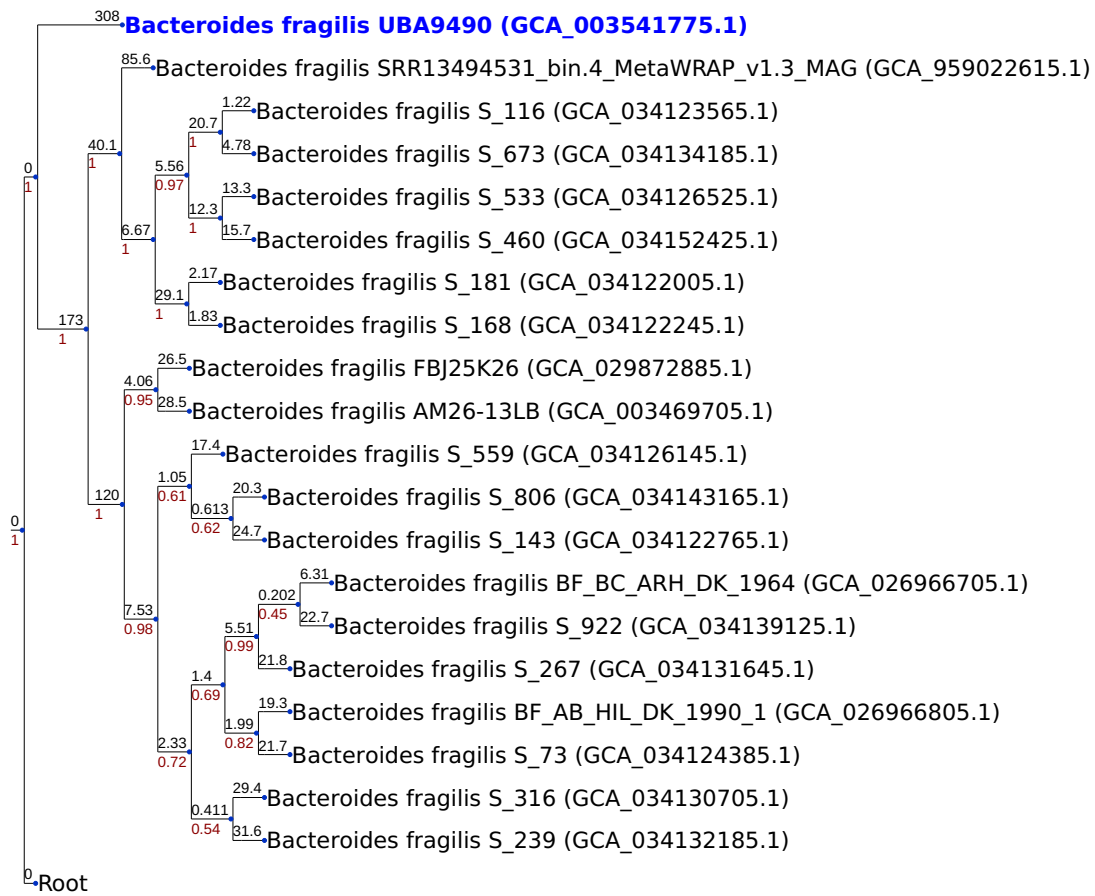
308 Bacteroides fragilis UBA9490 (GCA_003541775.1)
85.6 Bacteroides fragilis SRR13494531_bin.4_MetaWRAP_v1.3_MAG (GCA_959022615.1)
1.22 Bacteroides fragilis S_116 (GCA_034123565.1)
20.7
1
4.78 Bacteroides fragilis S_673 (GCA_034134185.1)
40.1
1
5.56
0.97
13.3 Bacteroides fragilis S_533 (GCA_034126525.1)
12.3
1
15.7 Bacteroides fragilis S_460 (GCA_034152425.1)
0
1
6.67
1
2.17 Bacteroides fragilis S_181 (GCA_034122005.1)
29.1
1
1.83 Bacteroides fragilis S_168 (GCA_034122245.1)
173
1
26.5 Bacteroides fragilis FBJ25K26 (GCA_029872885.1)
4.06
0.95
28.5 Bacteroides fragilis AM26-13LB (GCA_003469705.1)
17.4 Bacteroides fragilis S_559 (GCA_034126145.1)
1.05
0.61
20.3 Bacteroides fragilis S_806 (GCA_034143165.1)
120
1
0.613
0.62
24.7 Bacteroides fragilis S_143 (GCA_034122765.1)
0
1
6.31 Bacteroides fragilis BF_BC_ARH_DK_1964 (GCA_026966705.1)
0.202
0.45
7.53
0.98
22.7 Bacteroides fragilis S_922 (GCA_034139125.1)
5.51
0.99
21.8 Bacteroides fragilis S_267 (GCA_034131645.1)
1.4
0.69
19.3 Bacteroides fragilis BF_AB_HIL_DK_1990_1 (GCA_026966805.1)
1.99
0.82
21.7 Bacteroides fragilis S_73 (GCA_034124385.1)
2.33
0.72
29.4 Bacteroides fragilis S_316 (GCA_034130705.1)
0.411
0.54
31.6 Bacteroides fragilis S_239 (GCA_034132185.1)
0 Root